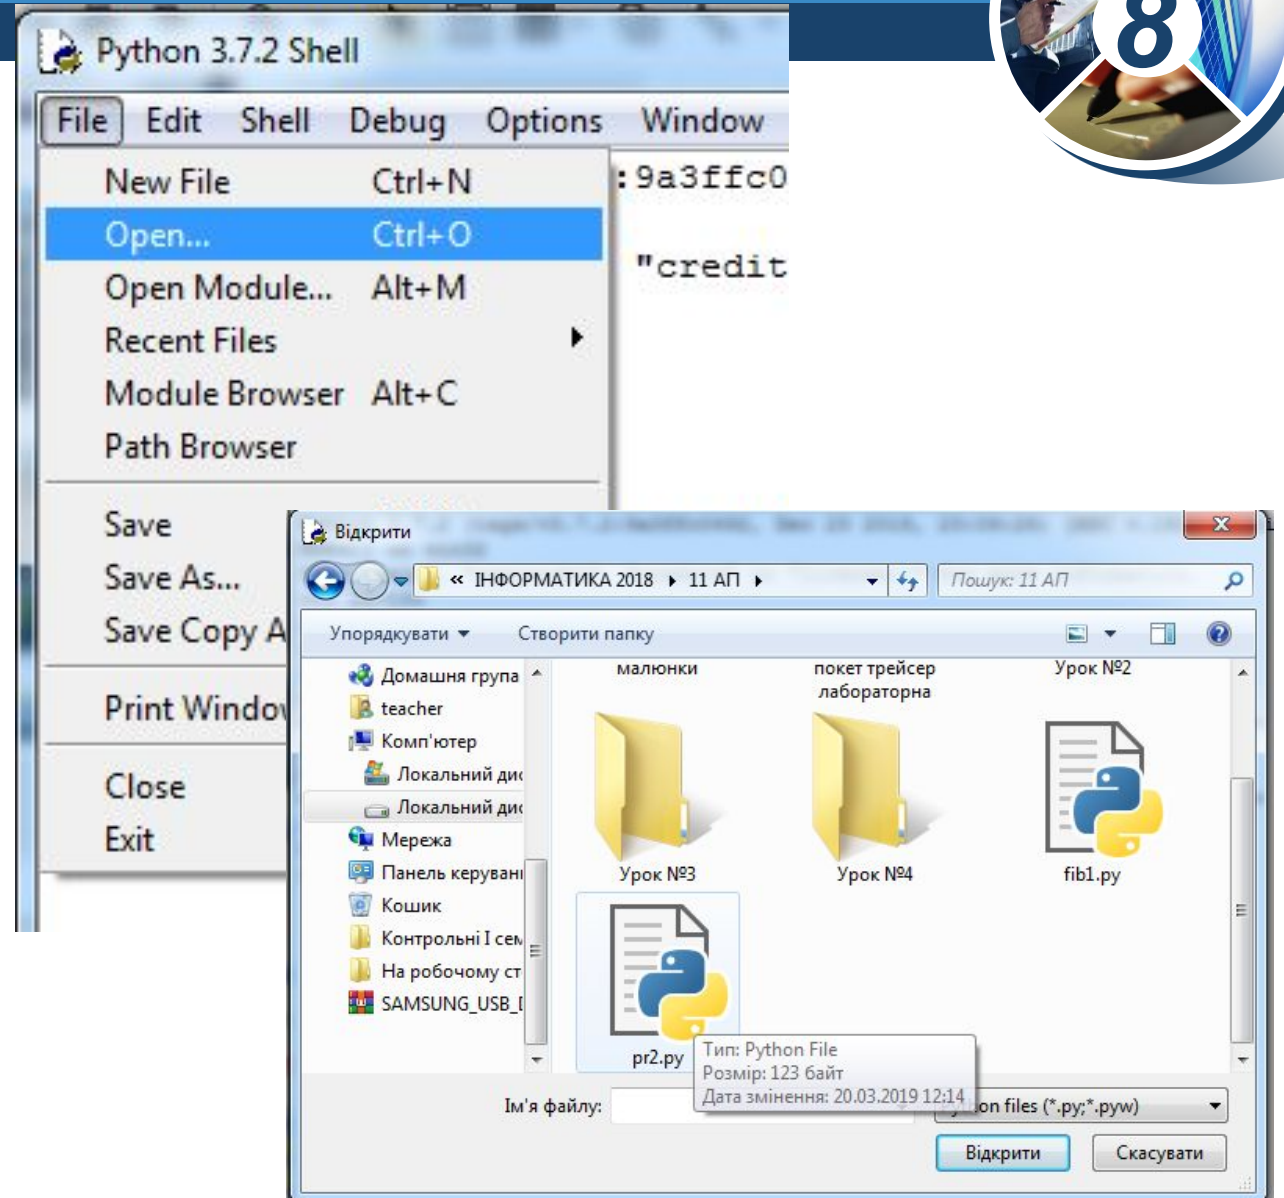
8

Python 3.7.2 Shell

File Edit Shell Debug Options Window

New File Ctrl+N
Open... Ctrl+O
Open Module... Alt+M
Recent Files
Module Browser Alt+C
Path Browser
Save
Save As...
Save Copy A
Print Windo
Close
Exit

:9a3ffc0
"credit

Відкрити

« ІНФОРМАТИКА 2018 ▸ 11 АП ▸

Пошук: 11 АП

Упорядкувати ▾ Створити папку

Домашня група
teacher
Комп'ютер
Локальний ди
Локальний ди
Мережа
Панель керуван
Кошик
Контрольні І сем
На робочому ст
SAMSUNG_USB_[

малюнки
покет трейсер лабораторна
Урок №2
Урок №3
Урок №4
fib1.py
pr2.py

Тип: Python File
Розмір: 123 байт
Дата змінення: 20.03.2019 12:14

Ім'я файлу:
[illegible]on files (*.py;*.pyw)

Відкрити Скасувати